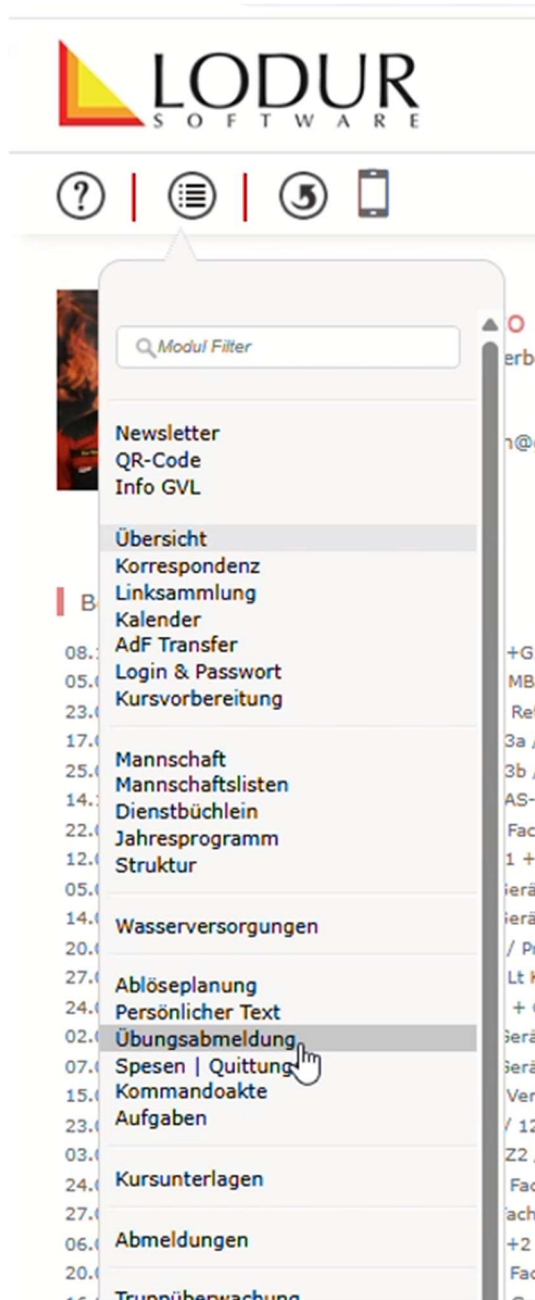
LODUR
SOFTWARE

Modul Filter

Newsletter
QR-Code
Info GVL

Übersicht
Korrespondenz
Linksammlung
Kalender
AdF Transfer
Login & Passwort
Kursvorbereitung

Mannschaft
Mannschaftslisten
Dienstbüchlein
Jahresprogramm
Struktur

Wasserversorgungen

Ablöseplanung
Persönlicher Text
Übungsabmeldung
Spesen | Quittung
Kommandoakte
Aufgaben

Kursunterlagen

Abmeldungen

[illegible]